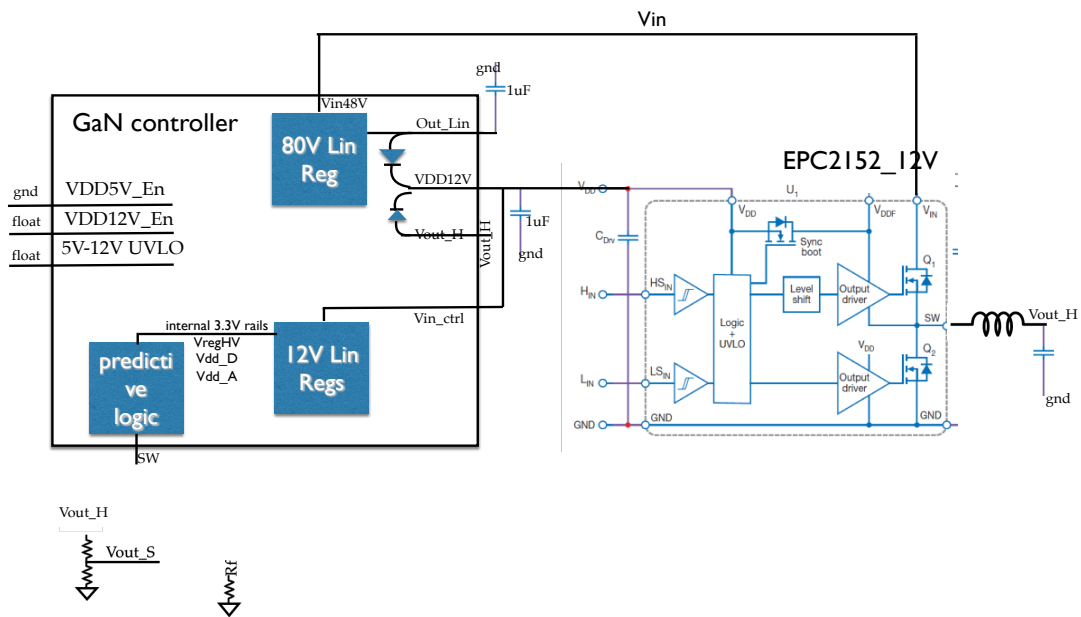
Vin

gnd

1uF

Vin48V

GaN controller

80V Lin Reg

Out_Lin

EPC2152_12V

VDD12V

gnd VDD5V_En

float VDD12V_En

float 5V-12V UVLO

Vout_H

Vout_H

1uF

gnd

$V_{DD}$

$U_1$

$V_{DD}$

$V_{DDF}$

$V_{IN}$

$C_{Drv}$

Sync boot

$Q_1$

$H_{IN}$

$HS_{IN}$

Level shift

Output driver

SW

Vout_H

Logic + UVLO

Vin_ctrl

internal 3.3V rails

VregHV

Vdd_D

Vdd_A

predictive logic

12V Lin Regs

$V_{DD}$

$Q_2$

$L_{IN}$

$LS_{IN}$

Output driver

gnd

GND

GND

GND

SW

Vout_H

Vout_S

Rf